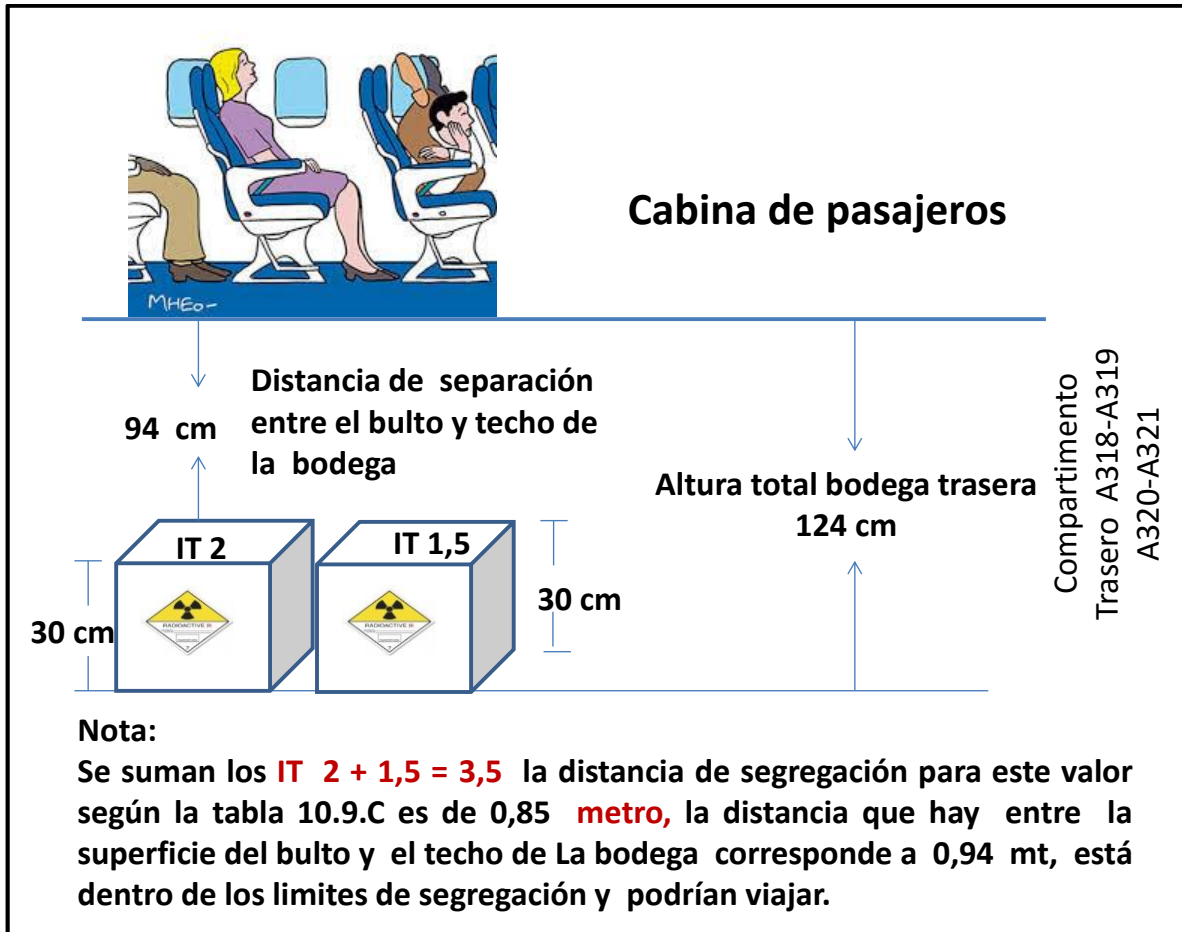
MHEo-

Cabina de pasajeros

Distancia de separación entre el bulto y techo de la bodega

94 cm

Altura total bodega trasera
124 cm

Compartimento
Trasero A318-A319
A320-A321

IT 2

IT 1,5

RADIOACTIVE III

RADIOACTIVE III

30 cm

30 cm

Nota:
Se suman los IT 2 + 1,5 = 3,5 la distancia de segregación para este valor según la tabla 10.9.C es de 0,85 metro, la distancia que hay entre la superficie del bulto y el techo de La bodega corresponde a 0,94 mt, está dentro de los limites de segregación y podrían viajar.